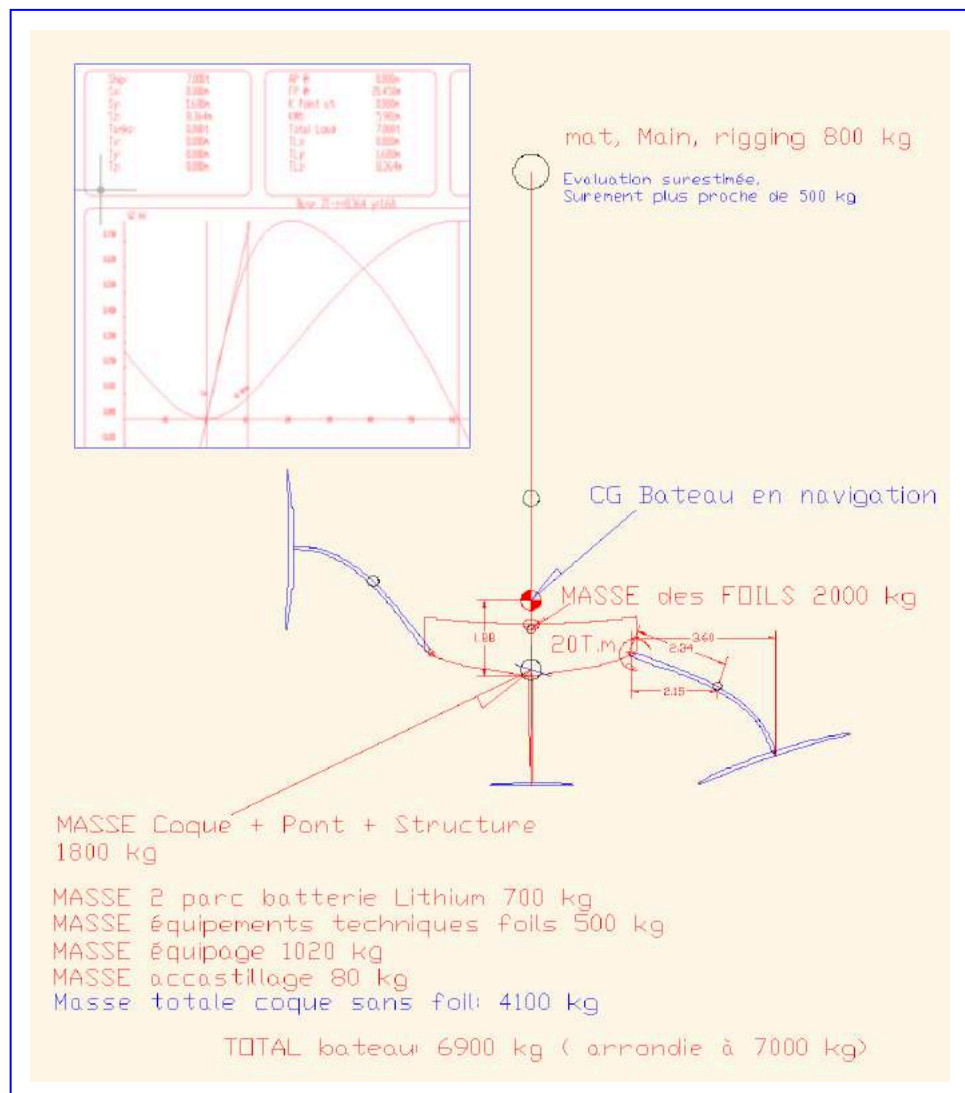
mat, Main, rigging 800 kg

Evaluation surestimée,
Surement plus proche de 500 kg

CG Bateau en navigation

MASSE des FOILS 2000 kg

1.88

20T.m

3.60

2.34

2.15

MASSE Coque + Pont + Structure
1800 kg

MASSE 2 parc batterie Lithium 700 kg
MASSE équipements techniques foils 500 kg
MASSE équipage 1020 kg
MASSE accastillage 80 kg
Masse totale coque sans foil: 4100 kg

TOTAL bateau: 6900 kg ( arrondie à 7000 kg)

| Ship | 7.000t |
|---|---|
| Cx | 0.000m |
| Cy | 1.608m |
| Cz | 0.364m |
| Tanks | 0.000t |
| Tx | 0.000m |
| Ty | 0.000m |
| Tz | 0.000m |

| AP @ | 0.000m |
|---|---|
| FP @ | 21.450m |
| K Point cl | 0.000m |
| KMt | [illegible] |
| Total Load | 7.000t |
| TLx | 0.000m |
| TLy | 1.608m |
| TLz | 0.364m |

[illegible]